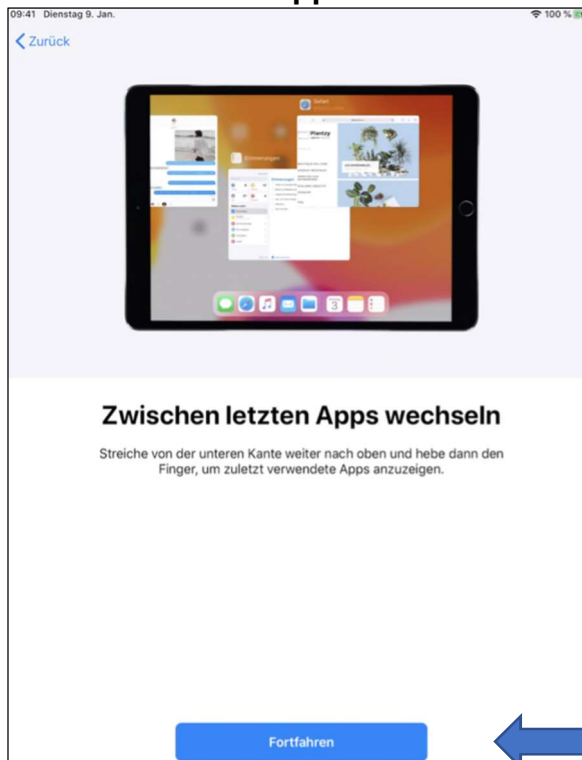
09:41 Dienstag 9. Jan.

100 %

Zurück

Plantzy

Erinnerungen

Zwischen letzten Apps wechseln

Streiche von der unteren Kante weiter nach oben und hebe dann den Finger, um zuletzt verwendete Apps anzuzeigen.

Fortfahren